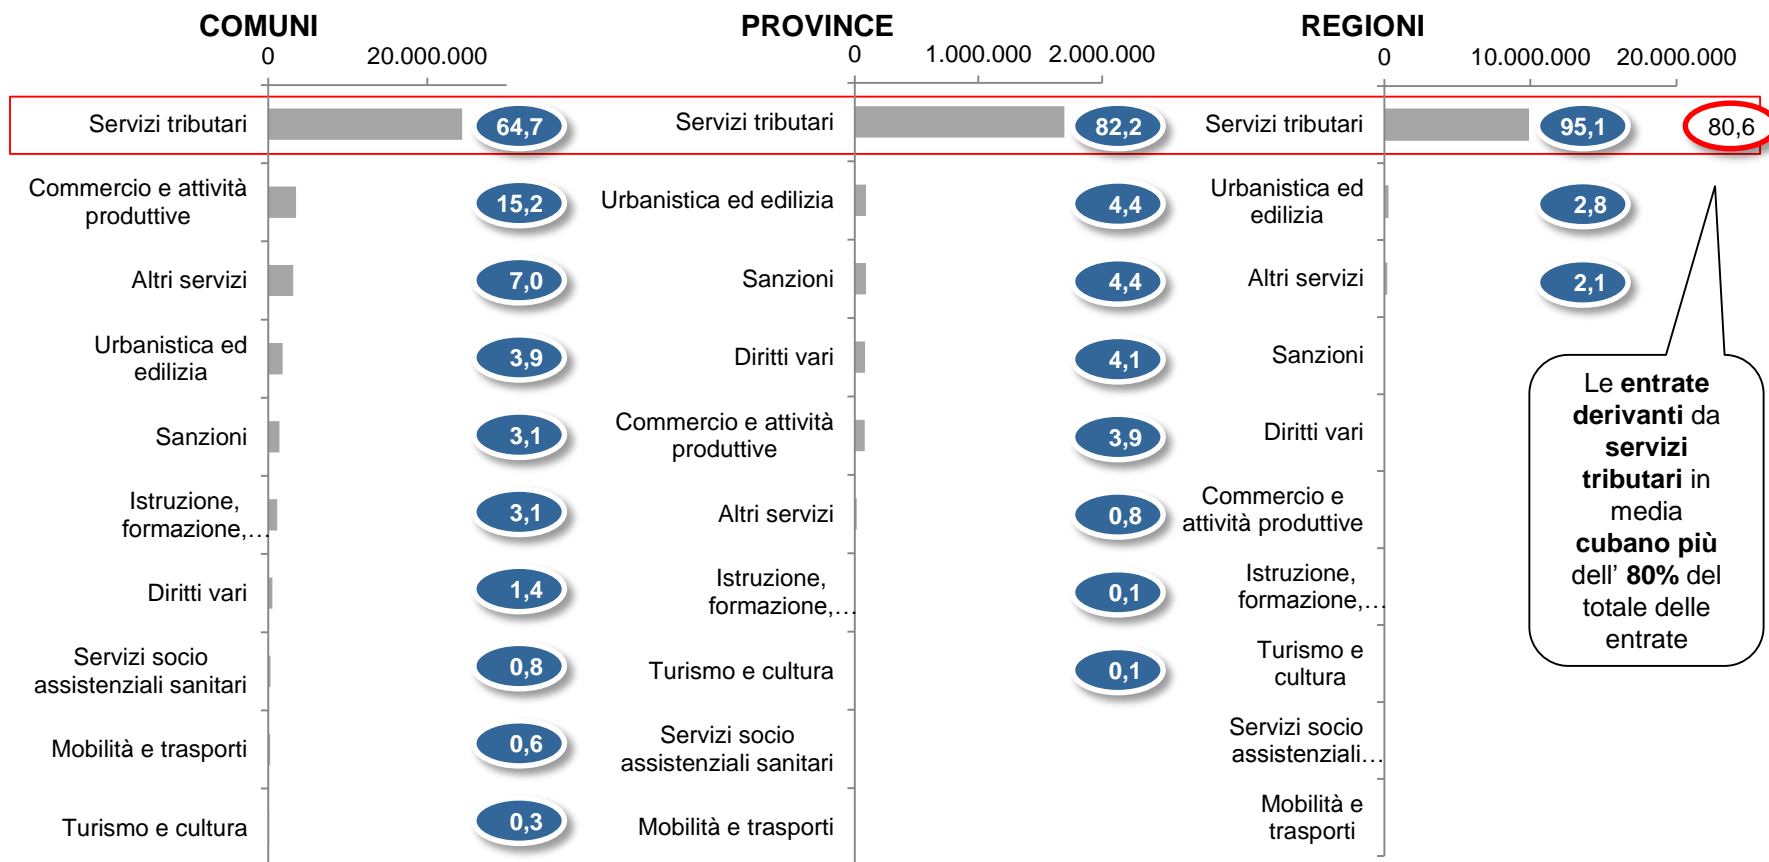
COMUNI

0 20.000.000

| Categoria | Valore |
|---|---|
| Servizi tributari | 64,7 |
| Commercio e attività produttive | 15,2 |
| Altri servizi | 7,0 |
| Urbanistica ed edilizia | 3,9 |
| Sanzioni | 3,1 |
| Istruzione, formazione,… | 3,1 |
| Diritti vari | 1,4 |
| Servizi socio assistenziali sanitari | 0,8 |
| Mobilità e trasporti | 0,6 |
| Turismo e cultura | 0,3 |

PROVINCE

0 1.000.000 2.000.000

| Categoria | Valore |
|---|---|
| Servizi tributari | 82,2 |
| Urbanistica ed edilizia | 4,4 |
| Sanzioni | 4,4 |
| Diritti vari | 4,1 |
| Commercio e attività produttive | 3,9 |
| Altri servizi | 0,8 |
| Istruzione, formazione,… | 0,1 |
| Turismo e cultura | 0,1 |
| Servizi socio assistenziali sanitari | |
| Mobilità e trasporti | |

REGIONI

0 10.000.000 20.000.000

| Categoria | Valore |
|---|---|
| Servizi tributari | 95,1 |
| Urbanistica ed edilizia | 2,8 |
| Altri servizi | 2,1 |
| Sanzioni | |
| Diritti vari | |
| Commercio e attività produttive | |
| Istruzione, formazione,… | |
| Turismo e cultura | |
| Servizi socio assistenziali… | |
| Mobilità e trasporti | |

80,6

Le **entrate derivanti** da **servizi tributari** in media **cubano più** dell’ **80%** del totale delle entrate